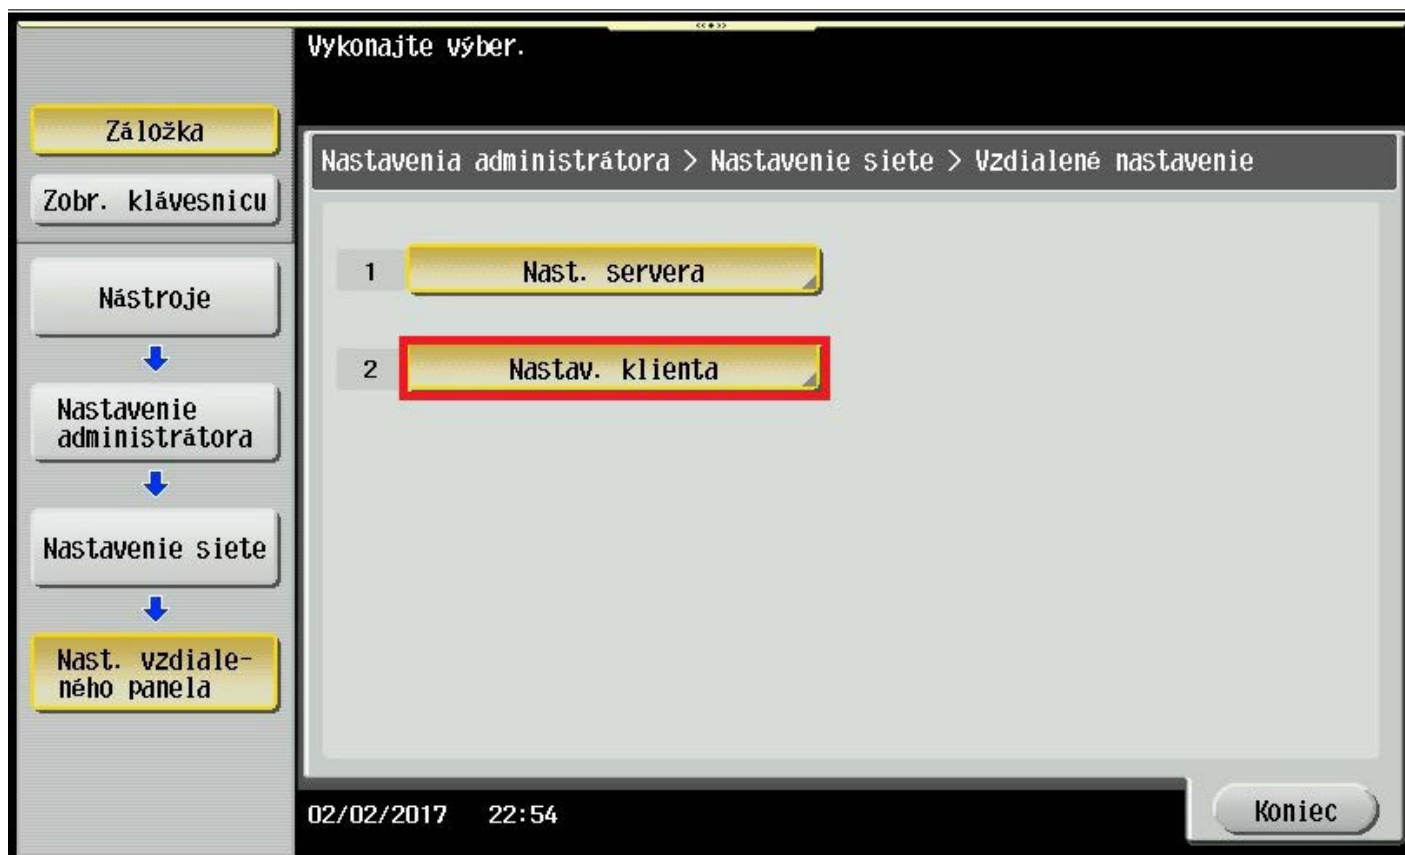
Vykonajte výber.

Záložka

Zobr. klávesnicu

Nástroje

Nastavenie administrátora

Nastavenie siete

Nast. vzdialeného panela

Nastavenia administrátora > Nastavenie siete > Vzdialené nastavenie

1 Nast. servera

2 Nastav. klienta

02/02/2017 22:54

Koniec